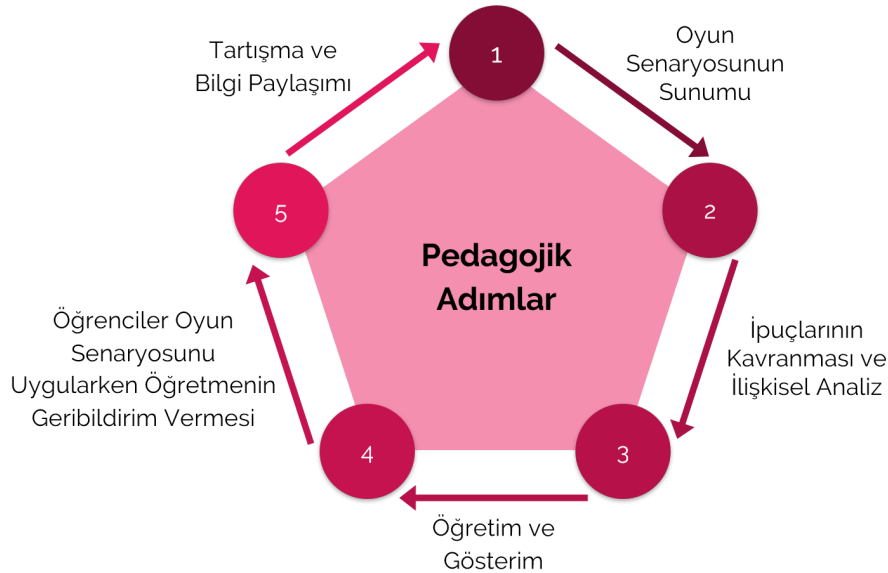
1

Oyun Senaryosunun Sunumu

2

İpuçlarının Kavranması ve İlişkisel Analiz

3

Öğretim ve Gösterim

4

Öğrenciler Oyun Senaryosunu Uygularken Öğretmenin Geribildirim Vermesi

5

Tartışma ve Bilgi Paylaşımı

Pedagojik Adımlar